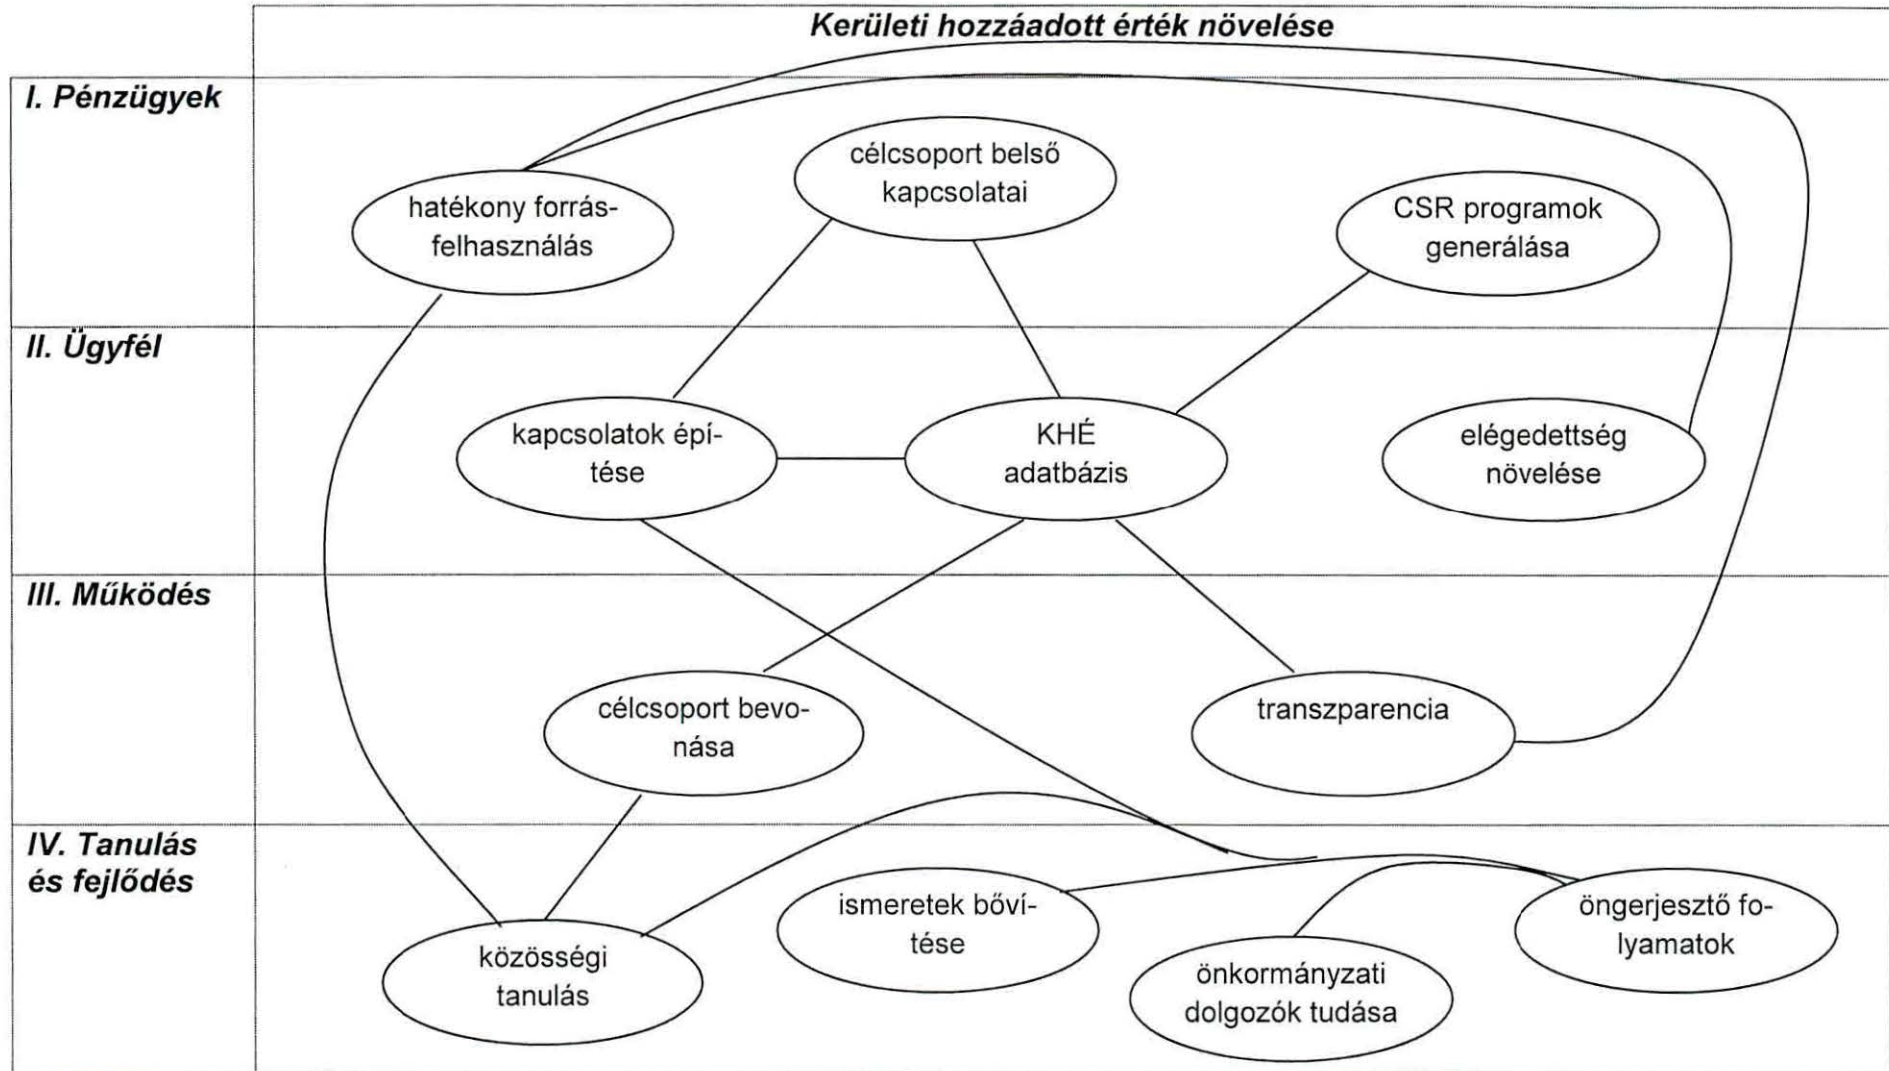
Kerületi hozzáadott érték növelése

I. Pénzügyek

hatékony forrásfelhasználás

célcsoport belső kapcsolatai

CSR programok generálása

II. Ügyfél

kapcsolatok építése

KHÉ adatbázis

elégedettség növelése

III. Működés

célcsoport bevonása

transzparencia

IV. Tanulás és fejlődés

közösségi tanulás

ismeretek bővítése

önkormányzati dolgozók tudása

öngerjesztő folyamatok